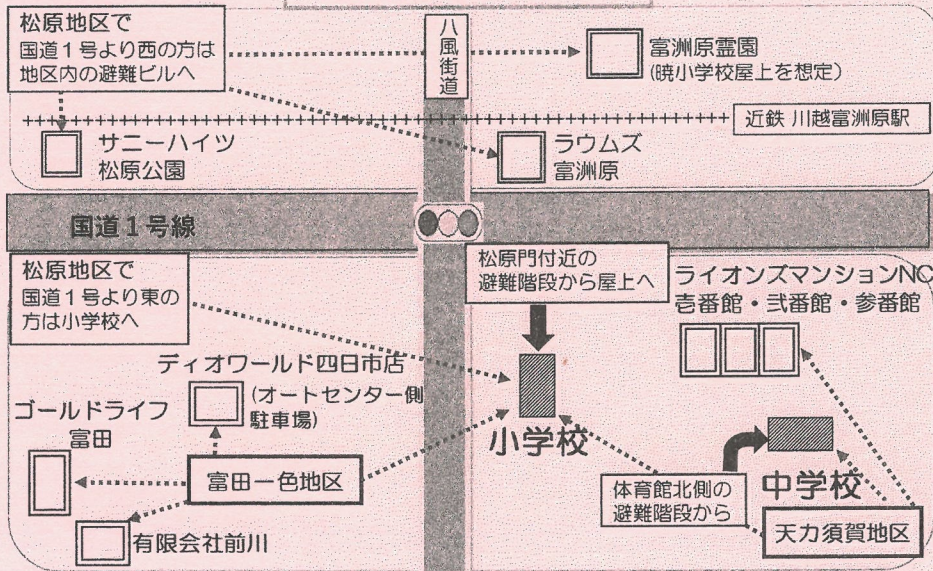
松原地区で
国道１号より西の方は
地区内の避難ビルへ

八風街道

富洲原霊園
(暁小学校屋上を想定)

近鉄 川越富洲原駅

サニーハイツ
松原公園

ラウムズ
富洲原

国道１号線

松原地区で
国道１号より東の方は小学校へ

松原門付近の
避難階段から屋上へ

ライオンズマンションNC
壱番館・弐番館・参番館

ディオワールド四日市店
(オートセンター側駐車場)

ゴールドライフ
富田

小学校

中学校

富田一色地区

体育館北側の
避難階段から

天カ須賀地区

有限会社前川